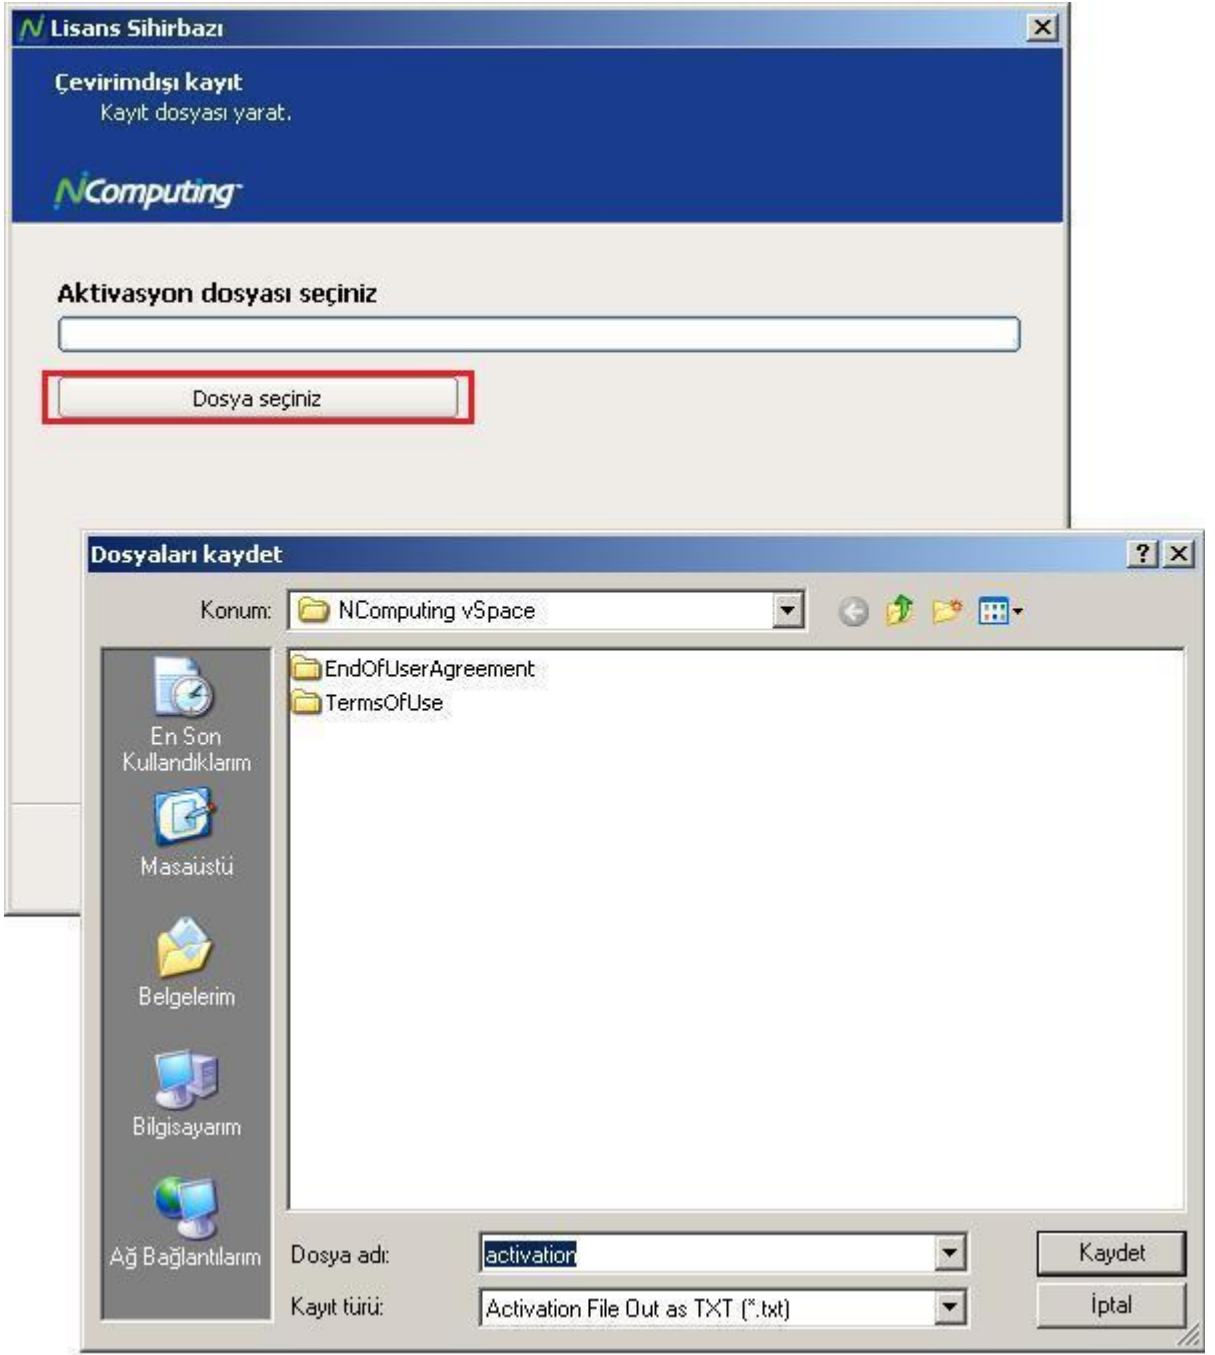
Lisans Sihirbazı

Çevirimdışı kayıt
Kayıt dosyası yarat.

NComputing

Aktivasyon dosyası seçiniz

Dosya seçiniz

Dosyaları kaydet

?

Konum: NComputing vSpace

EndOfUserAgreement
TermsOfUse

En Son Kullandıklarım
Masaüstü
Belgelerim
Bilgisayarım
Ağ Bağlantılarım

Dosya adı: activation
Kayıt türü: Activation File Out as TXT (*.txt)

Kaydet
İptal